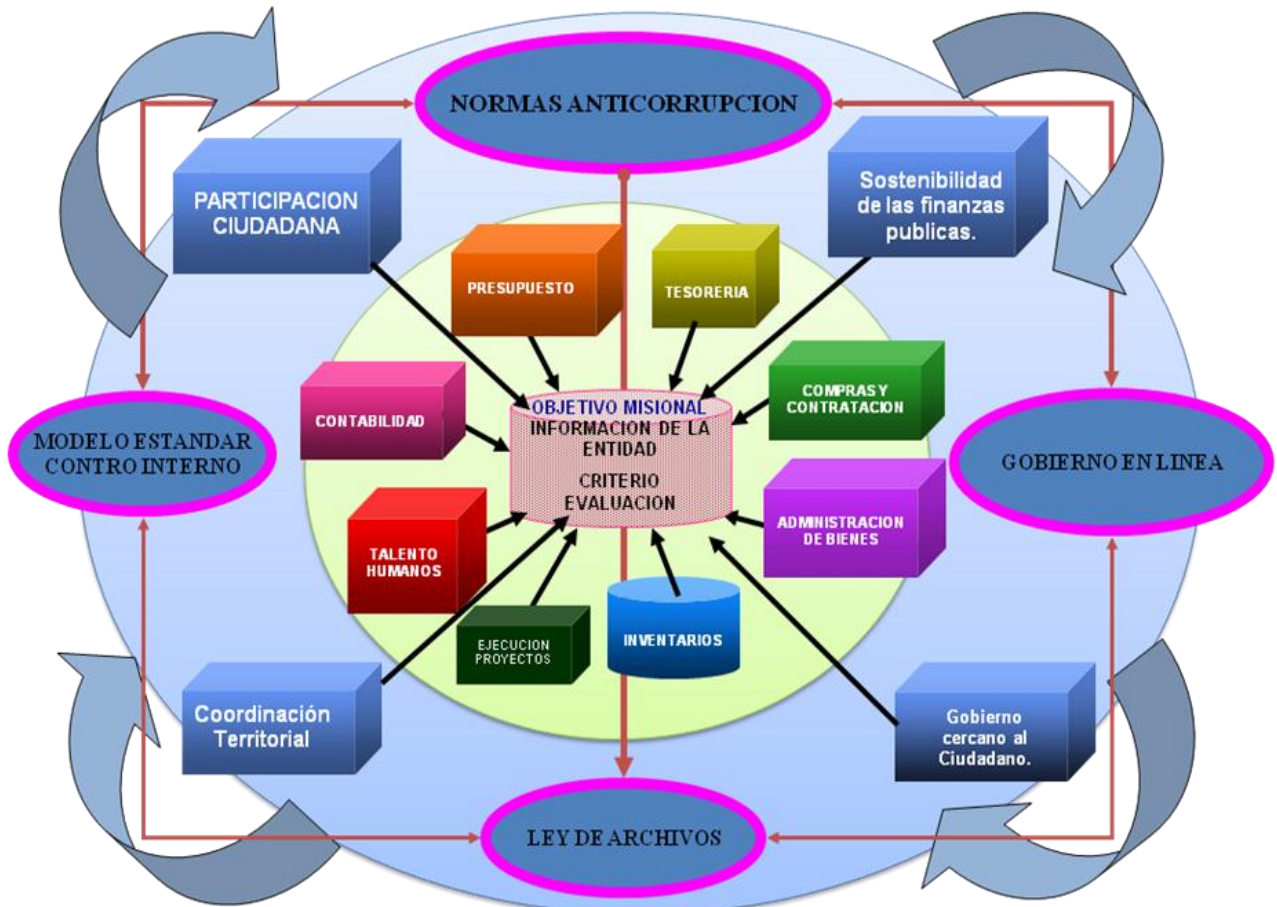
NORMAS ANTICORRUPCION

PARTICIPACION CIUDADANA

Sostenibilidad de las finanzas publicas.

PRESUPUESTO

TESORERIA

CONTABILIDAD

OBJETIVO MISIONAL
INFORMACION DE LA ENTIDAD
CRITERIO EVALUACION

COMPRAS Y CONTRATACION

MODELO ESTANDAR CONTRO INTERNO

GOBIERNO EN LINEA

TALENTO HUMANOS

ADMINISTRACION DE BIENES

EJECUCION PROYECTOS

INVENTARIOS

Coordinación Territorial

Gobierno cercano al Ciudadano.

LEY DE ARCHIVOS